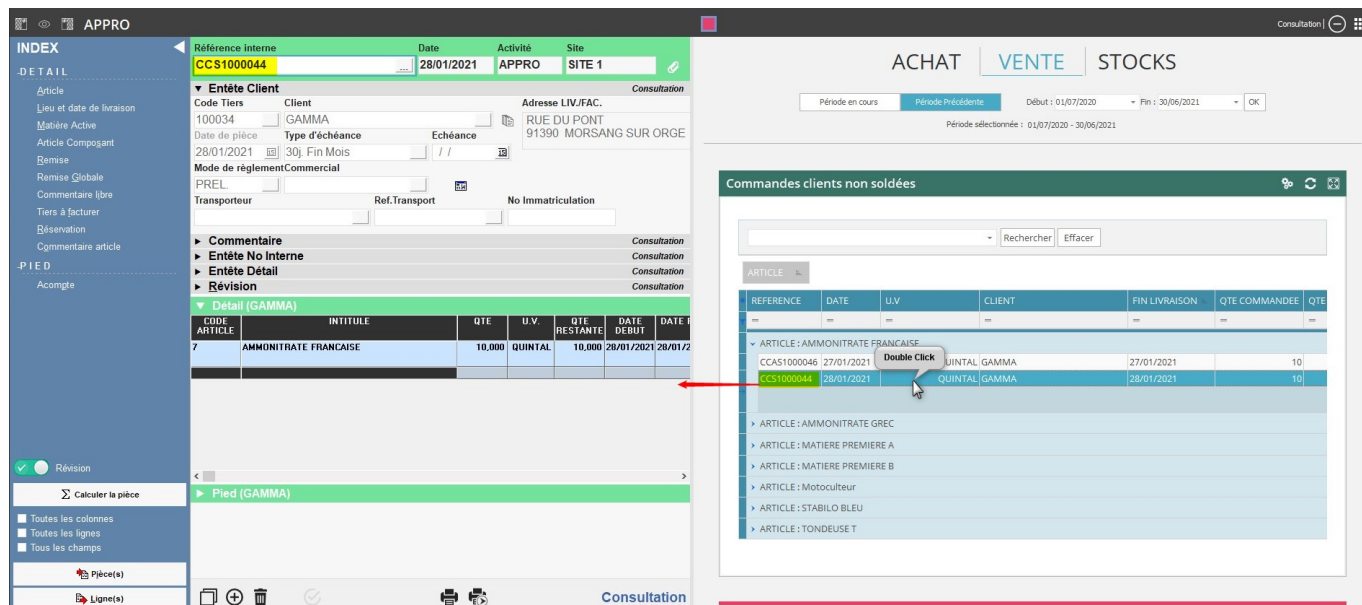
APPRO

INDEX
-DETAIL
Article
Lieu et date de livraison
Matière Active
Article Composant
Remise
Remise Globale
Commentaire libre
Tiers à facturer
Réservation
Commentaire article
-PIED
Acompte

Révision
∑ Calculer la pièce
Toutes les colonnes
Toutes les lignes
Tous les champs
Pièce(s)
Ligne(s)

Référence interne | Date | Activité | Site
CCS1000044 | 28/01/2021 | APPRO | SITE 1

▼ Entête Client Consultation
Code Tiers | Client | Adresse LIV./FAC.
100034 | GAMMA | RUE DU PONT 91390 MORSANG SUR ORGE
Date de pièce | Type d'échéance | Echéance
28/01/2021 | 30j. Fin Mois | / /
Mode de règlement Commercial
PREL.
Transporteur | Ref.Transport | No Immatriculation

► Commentaire Consultation
► Entête No Interne Consultation
► Entête Détail Consultation
► Révision Consultation
▼ Détail (GAMMA)

| CODE ARTICLE | INTITULE | QTE | U.V. | QTE RESTANTE | DATE DEBUT | DATE F |
|---|---|---|---|---|---|---|
| 7 | AMMONITRATE FRANCAISE | 10,000 | QUINTAL | 10,000 | 28/01/2021 | 28/01/2 |

► Pied (GAMMA)
Consultation

Consultation

ACHAT VENTE STOCKS
Période en cours | Période Précédente | Début : 01/07/2020 | Fin : 30/06/2021 | OK
Période sélectionnée : 01/07/2020 - 30/06/2021

Commandes clients non soldées
Rechercher Effacer
ARTICLE

| REFERENCE | DATE | U.V | CLIENT | FIN LIVRAISON | QTE COMMANDEE | QTE |
|---|---|---|---|---|---|---|
| = | = | = | = | = | = | = |

ARTICLE : AMMONITRATE FRANCAISE
| CCAS1000046 | 27/01/2021 | QUINTAL | GAMMA | 27/01/2021 | 10 | |
| CCS1000044 | 28/01/2021 | QUINTAL | GAMMA | 28/01/2021 | 10 | |
Double Click
ARTICLE : AMMONITRATE GREC
ARTICLE : MATIERE PREMIERE A
ARTICLE : MATIERE PREMIERE B
ARTICLE : Motoculteur
ARTICLE : STABILO BLEU
ARTICLE : TONDEUSE T